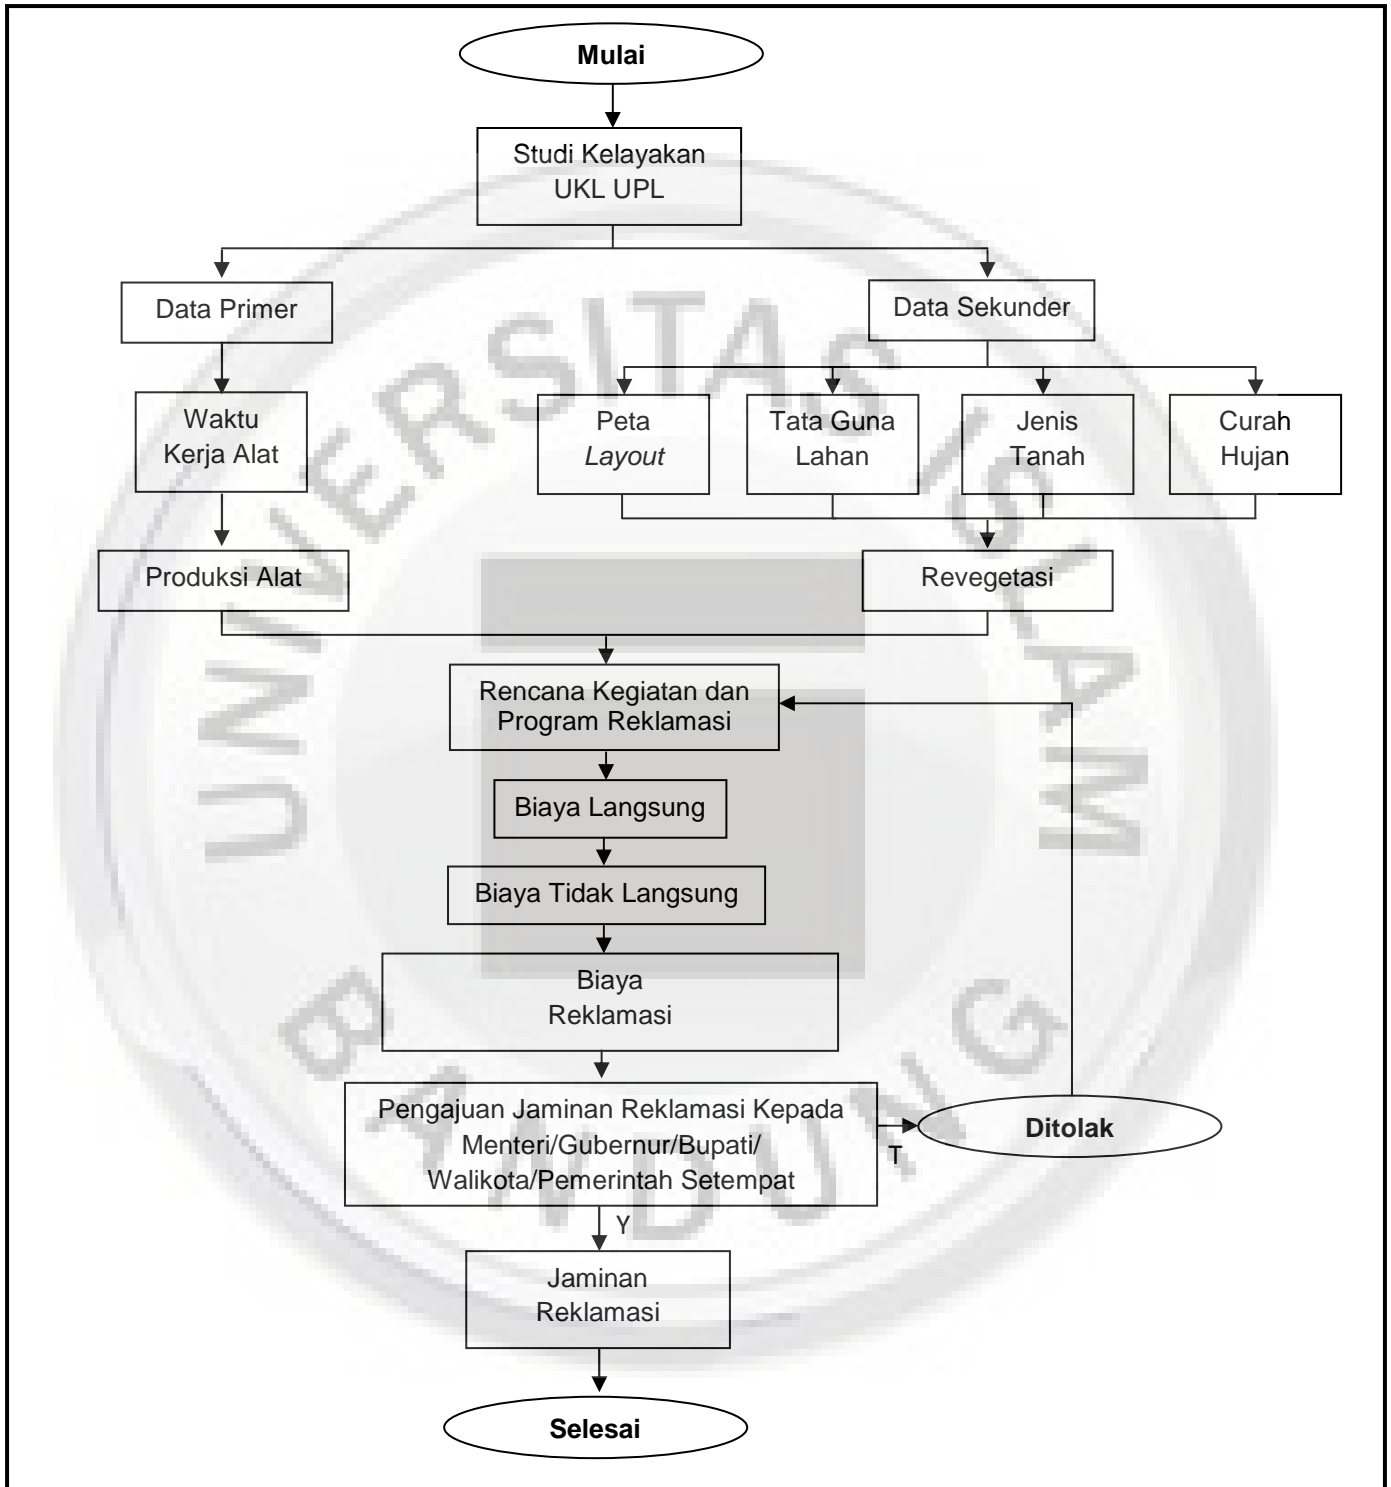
Mulai

Studi Kelayakan UKL UPL

Data Primer

Data Sekunder

Waktu Kerja Alat

Peta *Layout*

Tata Guna Lahan

Jenis Tanah

Curah Hujan

Produksi Alat

Revegetasi

Rencana Kegiatan dan Program Reklamasi

Biaya Langsung

Biaya Tidak Langsung

Biaya Reklamasi

Pengajuan Jaminan Reklamasi Kepada Menteri/Gubernur/Bupati/ Walikota/Pemerintah Setempat

T

Ditolak

Y

Jaminan Reklamasi

Selesai

UNIVERSITAS ISLAM BANDUNG